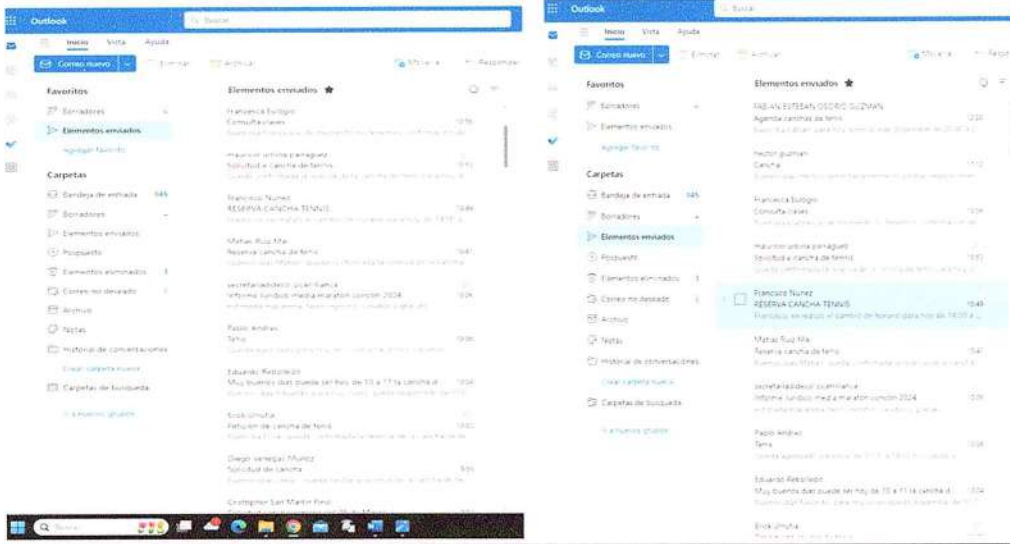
Outlook
Buscar
Inicio Vista Ayuda
Correo nuevo
Eliminar Archivar Mover a Responder
Favoritos
Borradores
Elementos enviados
Agregar favorito
Carpetas
Bandeja de entrada 945
Borradores
Elementos enviados
Pospuesto
Elementos eliminados 1
Correo no deseado
Archivo
Notas
Historial de conversaciones
Crear carpeta nueva
Carpetas de búsqueda
Ir a nuevos grupos
Elementos enviados
Francesca Burlgio
Consulta clases 13:16
mauricio urbina panaguez
Solicitud a cancha de tenis 13:12
Francisco Nunez
RESERVA CANCHA TENNIS 13:48
Matias Ruiz Mix
Reserva cancha de tenis 13:47
secretariadeocs ucamanca
Informe fondos media maratón condon 2024 13:26
Pablo Andres
Tenis 13:26
Eduardo Rebolledo
Muy buenos días puede ser hoy de 10 a 11 la cancha d... 13:24
Erick Umutia
Petición de cancha de tenis
Diego venegas Munoz
Solicitud de cancha
Cristopher San Martin Pino
Buscar

Outlook
Buscar
Inicio Vista Ayuda
Correo nuevo
Eliminar Archivar Mover a Responder
Favoritos
Borradores
Elementos enviados
Agregar favorito
Carpetas
Bandeja de entrada 945
Borradores
Elementos enviados
Pospuesto
Elementos eliminados 1
Correo no deseado
Archivo
Notas
Historial de conversaciones
Crear carpeta nueva
Carpetas de búsqueda
Ir a nuevos grupos
Elementos enviados
FABIAN ESTEBAN OSORIO GUZMAN
Agenda canchas de tenis 13:20
hector guzman
Cancha 13:17
Francesca Burlgio
Consulta clases 13:16
mauricio urbina panaguez
Solicitud a cancha de tenis 13:12
Francisco Nunez
RESERVA CANCHA TENNIS 13:48
Francisco se realizó el cambio de horario para hoy de 18:00 a ...
Matias Ruiz Mix
Reserva cancha de tenis 13:47
secretariadeocs ucamanca
Informe fondos media maratón condon 2024 13:26
Pablo Andres
Tenis 13:26
Eduardo Rebolledo
Muy buenos días puede ser hoy de 10 a 11 la cancha d... 13:24
Erick Umutia